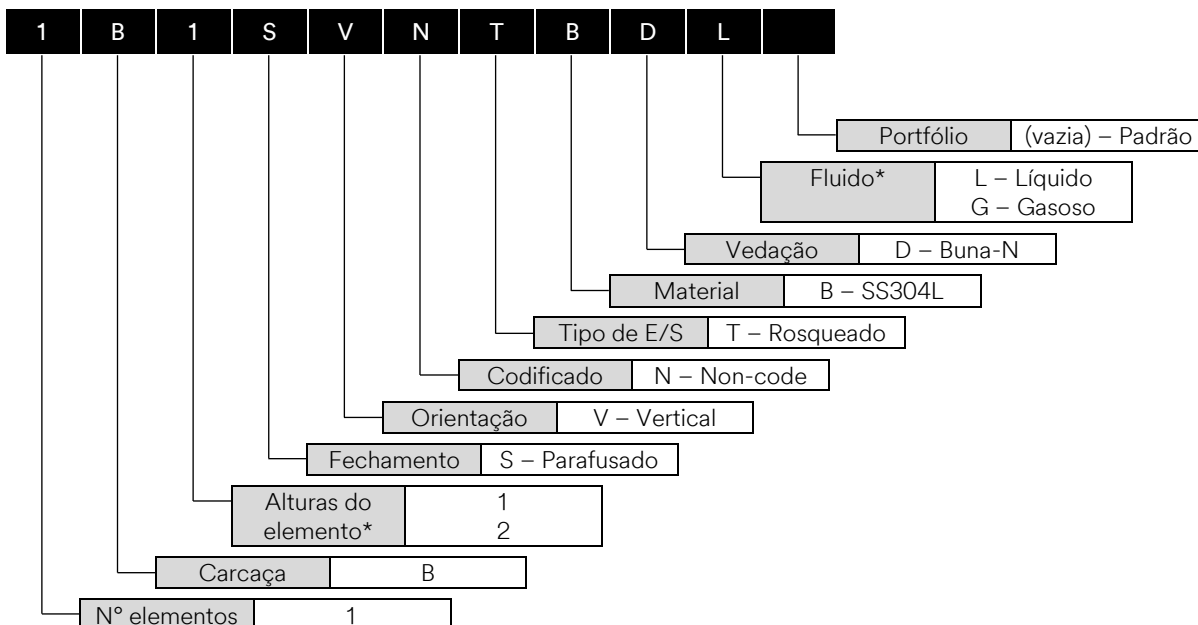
| 1 | B | 1 | S | V | N | T | B | D | L | |
|---|---|---|---|---|---|---|---|---|---|---|

Portfólio | (vazia) – Padrão

Fluido* | L – Líquido G – Gasoso

Vedação | D – Buna-N

Material | B – SS304L

Tipo de E/S | T – Rosqueado

Codificado | N – Non-code

Orientação | V – Vertical

Fechamento | S – Parafusado

Alturas do elemento* | 1 2

Carcaça | B

N° elementos | 1